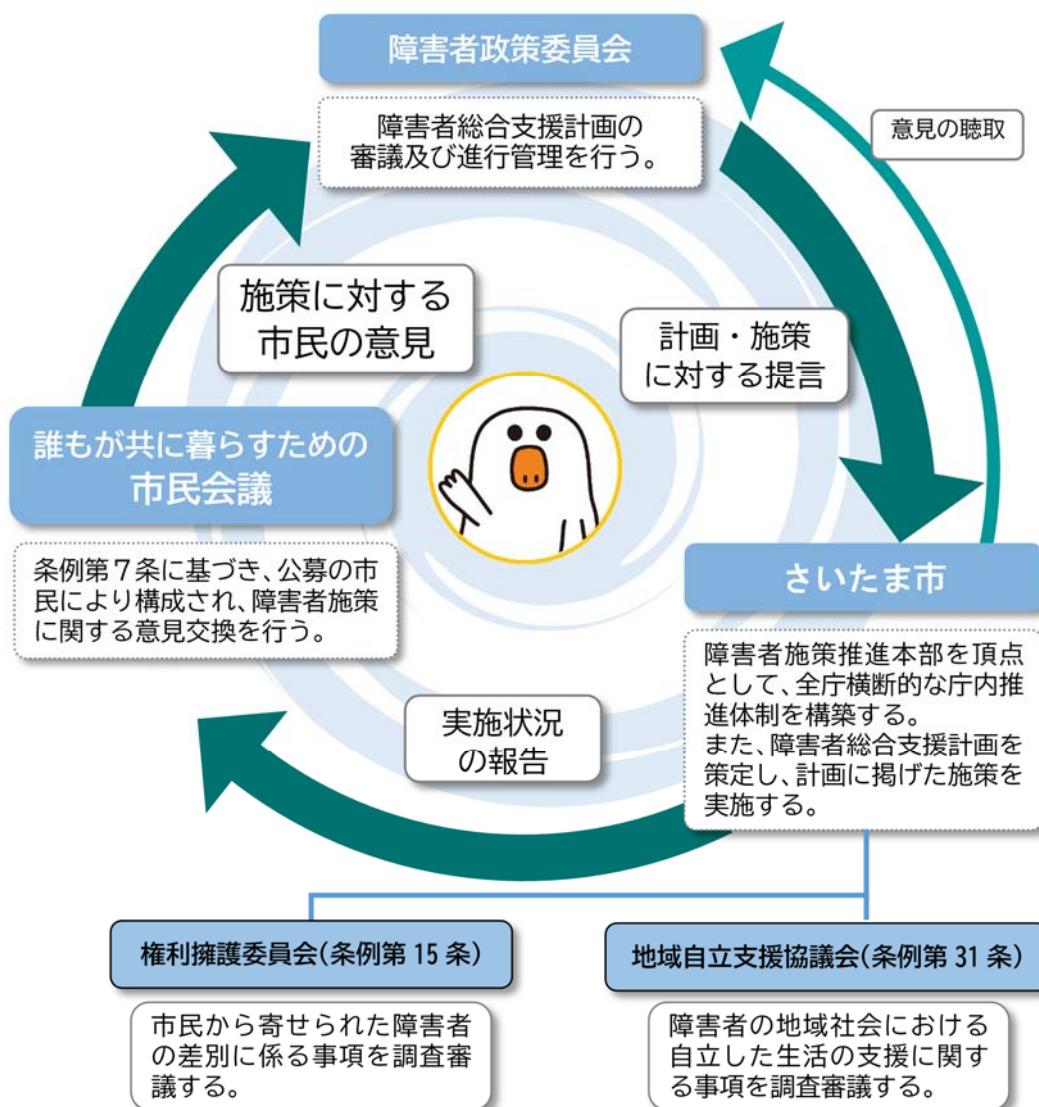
障害者政策委員会

障害者総合支援計画の審議及び進行管理を行う。

意見の聴取

施策に対する市民の意見

計画・施策に対する提言

誰もが共に暮らすための市民会議

条例第7条に基づき、公募の市民により構成され、障害者施策に関する意見交換を行う。

さいたま市

障害者施策推進本部を頂点として、全庁横断的な庁内推進体制を構築する。
また、障害者総合支援計画を策定し、計画に掲げた施策を実施する。

実施状況の報告

権利擁護委員会(条例第 15 条)

市民から寄せられた障害者の差別に係る事項を調査審議する。

地域自立支援協議会(条例第 31 条)

障害者の地域社会における自立した生活の支援に関する事項を調査審議する。